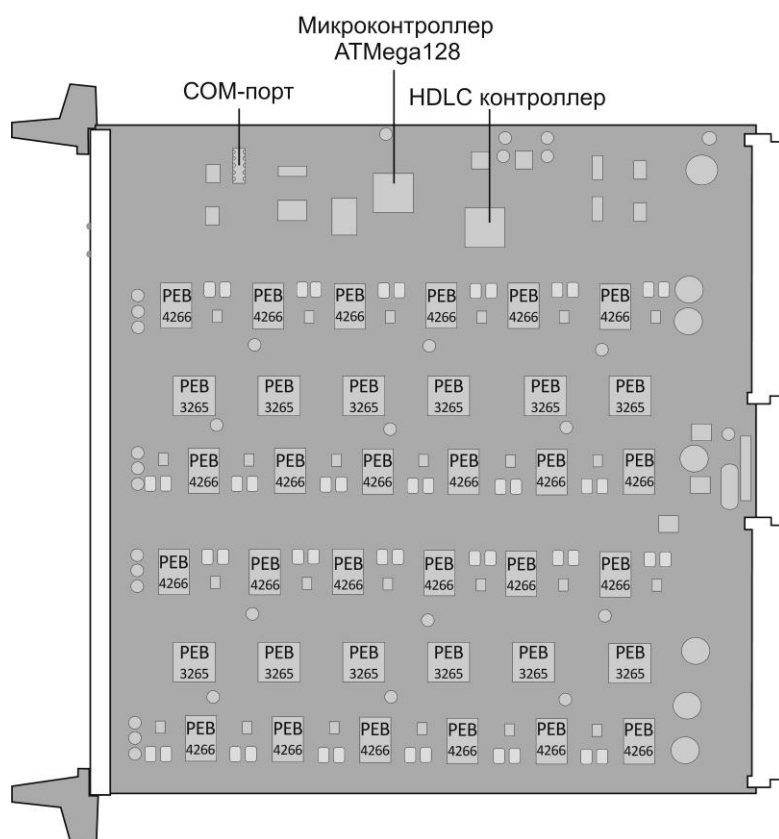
Микроконтроллер ATMega128

COM-порт

HDLC контроллер

PEB 4266 PEB 4266 PEB 4266 PEB 4266 PEB 4266 PEB 4266

PEB 3265 PEB 3265 PEB 3265 PEB 3265 PEB 3265 PEB 3265

PEB 4266 PEB 4266 PEB 4266 PEB 4266 PEB 4266 PEB 4266

PEB 4266 PEB 4266 PEB 4266 PEB 4266 PEB 4266 PEB 4266

PEB 3265 PEB 3265 PEB 3265 PEB 3265 PEB 3265 PEB 3265

PEB 4266 PEB 4266 PEB 4266 PEB 4266 PEB 4266 PEB 4266